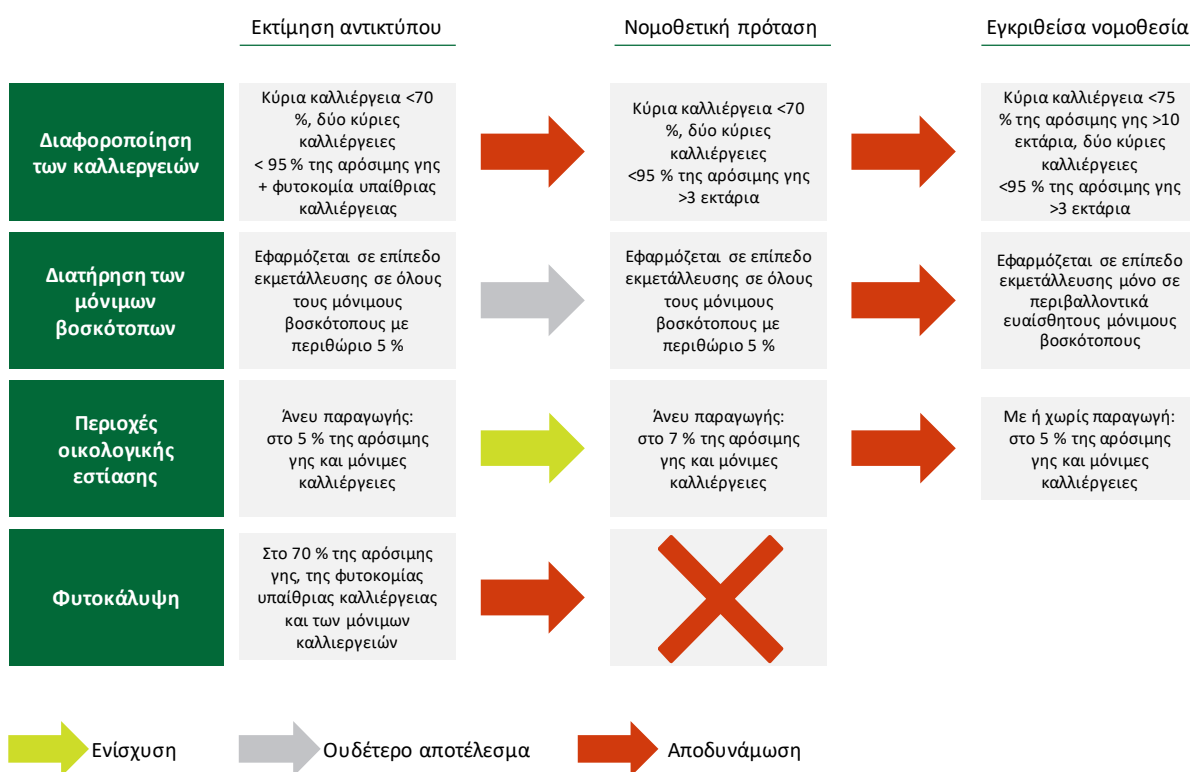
Εκτίμηση αντικτύπου

Νομοθετική πρόταση

Εγκριθείσα νομοθεσία

Διαφοροποίηση των καλλιεργειών

Κύρια καλλιέργεια <70 %, δύο κύριες καλλιέργειες < 95 % της αρόσιμης γης + φυτοκομία υπαίθριας καλλιέργειας

Κύρια καλλιέργεια <70 %, δύο κύριες καλλιέργειες <95 % της αρόσιμης γης >3 εκτάρια

Κύρια καλλιέργεια <75 % της αρόσιμης γης >10 εκτάρια, δύο κύριες καλλιέργειες <95 % της αρόσιμης γης >3 εκτάρια

Διατήρηση των μόνιμων βοσκότοπων

Εφαρμόζεται σε επίπεδο εκμετάλλευσης σε όλους τους μόνιμους βοσκότοπους με περιθώριο 5 %

Εφαρμόζεται σε επίπεδο εκμετάλλευσης σε όλους τους μόνιμους βοσκότοπους με περιθώριο 5 %

Εφαρμόζεται σε επίπεδο εκμετάλλευσης μόνο σε περιβαλλοντικά ευαίσθητους μόνιμους βοσκότοπους

Περιοχές οικολογικής εστίασης

Άνευ παραγωγής: στο 5 % της αρόσιμης γης και μόνιμες καλλιέργειες

Άνευ παραγωγής: στο 7 % της αρόσιμης γης και μόνιμες καλλιέργειες

Με ή χωρίς παραγωγή: στο 5 % της αρόσιμης γης και μόνιμες καλλιέργειες

Φυτοκάλυψη

Στο 70 % της αρόσιμης γης, της φυτοκομίας υπαίθριας καλλιέργειας και των μόνιμων καλλιεργειών

Ενίσχυση

Ουδέτερο αποτέλεσμα

Αποδυνάμωση